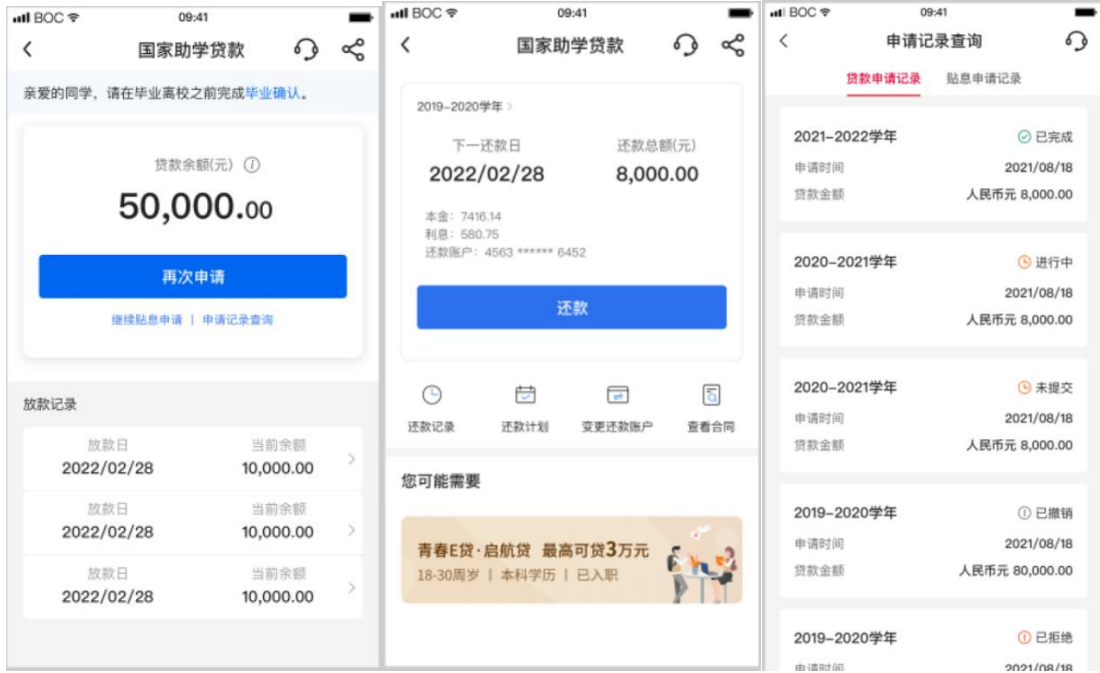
BOC 09:41

国家助学贷款

亲爱的同学，请在毕业离校之前完成毕业确认。

贷款余额(元)

50,000.00

再次申请

继续贴息申请 | 申请记录查询

放款记录

放款日 2022/02/28 当前余额 10,000.00

放款日 2022/02/28 当前余额 10,000.00

放款日 2022/02/28 当前余额 10,000.00

BOC 09:41

国家助学贷款

2019-2020学年

下一还款日 2022/02/28

还款总额(元) 8,000.00

本金：7416.14
利息：580.75
还款账户：4563 ****** 6452

还款

还款记录 还款计划 变更还款账户 查看合同

您可能需要

青春E贷·启航贷 最高可贷3万元
18-30周岁 | 本科学历 | 已入职

BOC 09:41

申请记录查询

贷款申请记录 贴息申请记录

2021-2022学年 已完成
申请时间 2021/08/18
贷款金额 人民币元 8,000.00

2020-2021学年 进行中
申请时间 2021/08/18
贷款金额 人民币元 8,000.00

2020-2021学年 未提交
申请时间 2021/08/18
贷款金额 人民币元 8,000.00

2019-2020学年 已撤销
申请时间 2021/08/18
贷款金额 人民币元 80,000.00

2019-2020学年 已拒绝
申请时间 2021/08/18